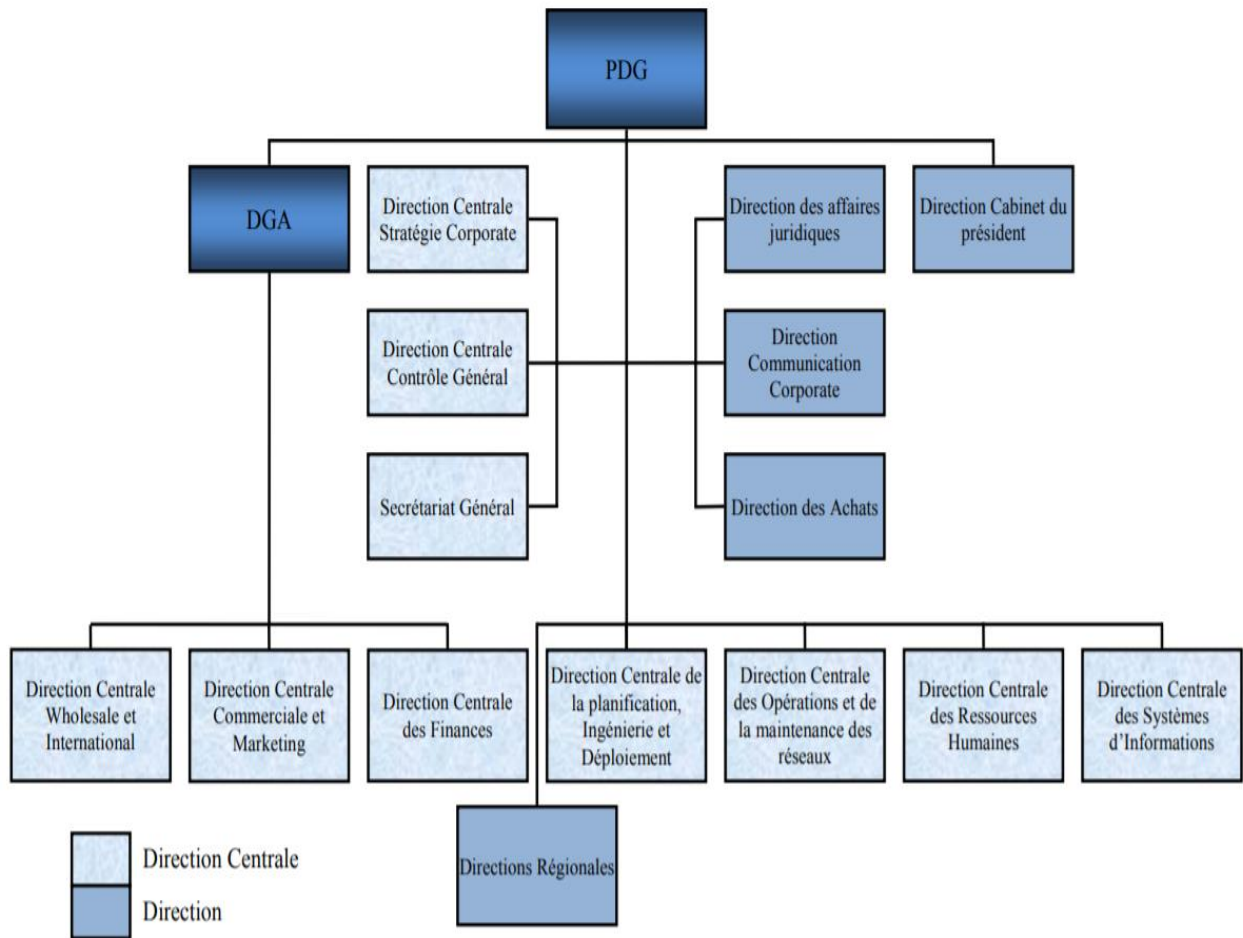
PDG

DGA

Direction Centrale Stratégie Corporate

Direction des affaires juridiques

Direction Cabinet du président

Direction Centrale Contrôle Général

Direction Communication Corporate

Secrétariat Général

Direction des Achats

Direction Centrale Wholesale et International

Direction Centrale Commerciale et Marketing

Direction Centrale des Finances

Direction Centrale de la planification, Ingénierie et Déploiement

Direction Centrale des Opérations et de la maintenance des réseaux

Direction Centrale des Ressources Humaines

Direction Centrale des Systèmes d'Informations

Directions Régionales

Direction Centrale

Direction